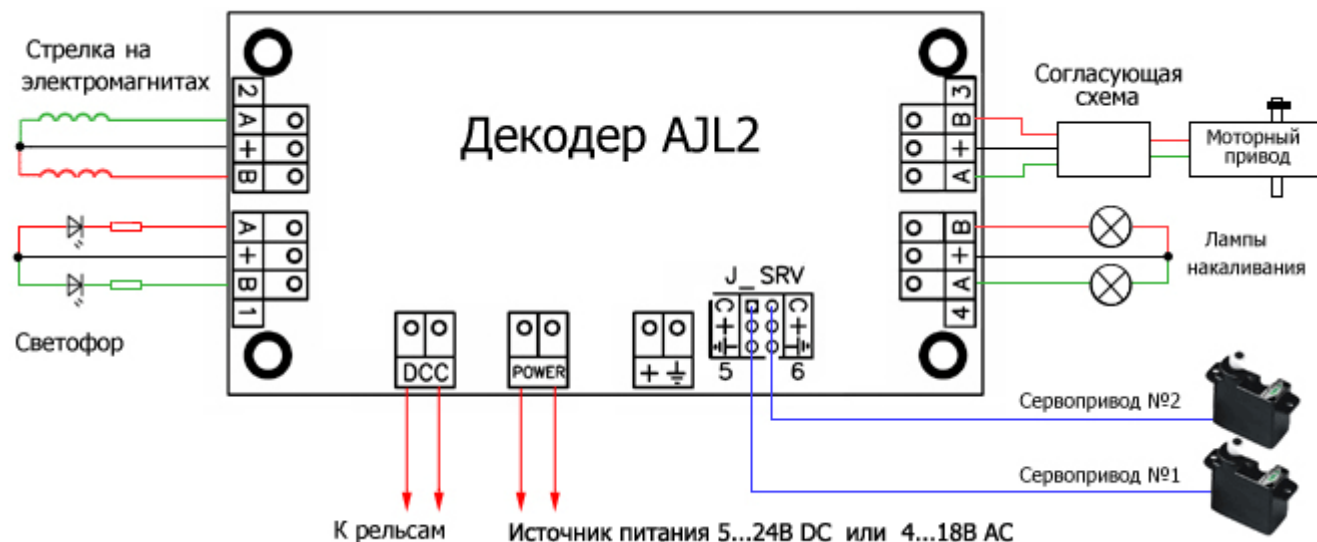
Стрелка на электромагнитах

2
A
+
B

A
+
B
1

Светофор

Декодер AJL2

DCC

POWER

+ ⏚

J_SRV
C
+
⏚
5
C
+
⏚
6

3
B
+
A

4
B
+
A

Согласующая схема

Моторный привод

Лампы накаливания

Сервопривод №2

Сервопривод №1

К рельсам

Источник питания 5...24В DC или 4...18В AC